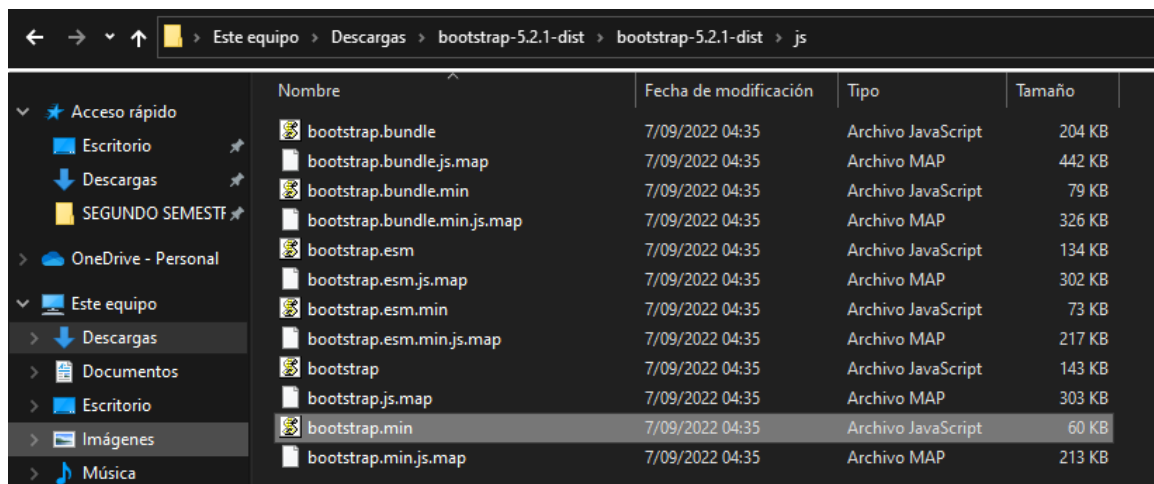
Este equipo › Descargas › bootstrap-5.2.1-dist › bootstrap-5.2.1-dist › js

Acceso rápido
Escritorio
Descargas
SEGUNDO SEMESTR
OneDrive - Personal
Este equipo
Descargas
Documentos
Escritorio
Imágenes
Música

| Nombre | Fecha de modificación | Tipo | Tamaño |
|---|---|---|---|
| bootstrap.bundle | 7/09/2022 04:35 | Archivo JavaScript | 204 KB |
| bootstrap.bundle.js.map | 7/09/2022 04:35 | Archivo MAP | 442 KB |
| bootstrap.bundle.min | 7/09/2022 04:35 | Archivo JavaScript | 79 KB |
| bootstrap.bundle.min.js.map | 7/09/2022 04:35 | Archivo MAP | 326 KB |
| bootstrap.esm | 7/09/2022 04:35 | Archivo JavaScript | 134 KB |
| bootstrap.esm.js.map | 7/09/2022 04:35 | Archivo MAP | 302 KB |
| bootstrap.esm.min | 7/09/2022 04:35 | Archivo JavaScript | 73 KB |
| bootstrap.esm.min.js.map | 7/09/2022 04:35 | Archivo MAP | 217 KB |
| bootstrap | 7/09/2022 04:35 | Archivo JavaScript | 143 KB |
| bootstrap.js.map | 7/09/2022 04:35 | Archivo MAP | 303 KB |
| bootstrap.min | 7/09/2022 04:35 | Archivo JavaScript | 60 KB |
| bootstrap.min.js.map | 7/09/2022 04:35 | Archivo MAP | 213 KB |